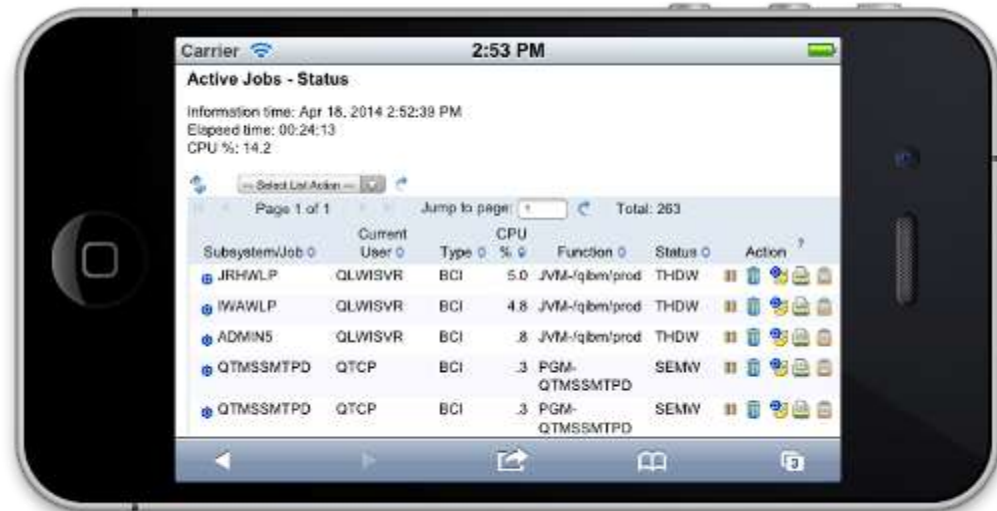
Carrier 2:53 PM

Active Jobs - Status

Information time: Apr 18, 2014 2:52:39 PM
Elapsed time: 00:24:13
CPU %: 14.2

-- Select List Action --

Page 1 of 1 Jump to page: 1 Total: 263

| Subsystem/Job | Current User | Type | CPU % | Function | Status | Action |
|---|---|---|---|---|---|---|
| JRHWLP | QLWISVR | BCI | 5.0 | JVM-/qibm/prod | THDW | |
| IWAWLP | QLWISVR | BCI | 4.8 | JVM-/qibm/prod | THDW | |
| ADMIN5 | QLWISVR | BCI | .8 | JVM-/qibm/prod | THDW | |
| QTMSSMTPD | QTCP | BCI | .3 | PGM-QTMSSMTPD | SEMW | |
| QTMSSMTPD | QTCP | BCI | .3 | PGM-QTMSSMTPD | SEMW | |

3